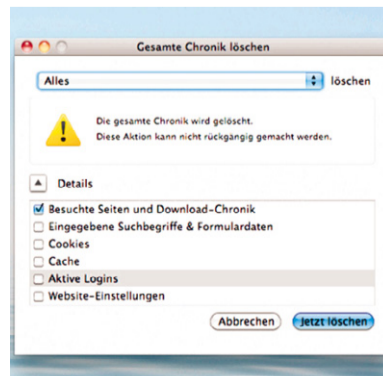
Gesamte Chronik löschen

Alles löschen

Die gesamte Chronik wird gelöscht.
Diese Aktion kann nicht rückgängig gemacht werden.

Details

Besuchte Seiten und Download-Chronik
Eingegebene Suchbegriffe & Formulardaten
Cookies
Cache
Aktive Logins
Website-Einstellungen

Abbrechen
Jetzt löschen